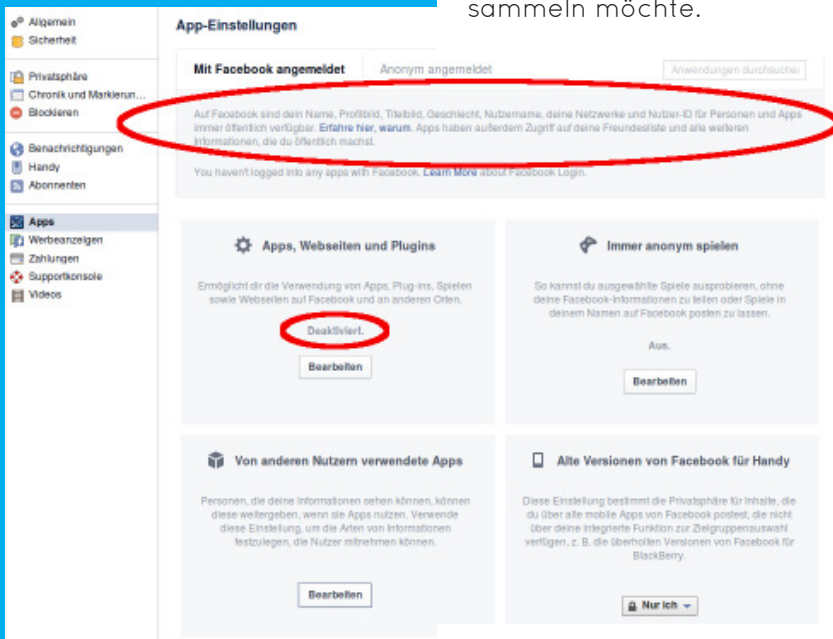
sammeln möchte.

Allgemein
Sicherheit

Privatsphäre
Chronik und Markierun...
Blockieren

Benachrichtigungen
Handy
Abonnenten

Apps
Werbeanzeigen
Zahlungen
Supportkonsole
Videos

App-Einstellungen

Mit Facebook angemeldet
Anonym angemeldet
Anwendungen durchsuchen

Auf Facebook sind dein Name, Profilbild, Titelbild, Geschlecht, Nutzername, deine Netzwerke und Nutzer-ID für Personen und Apps immer öffentlich verfügbar. Erfahre hier, warum. Apps haben außerdem Zugriff auf deine Freundesliste und alle weiteren Informationen, die du öffentlich machst.

You haven't logged into any apps with Facebook. Learn More about Facebook Login.

Apps, Webseiten und Plugins

Ermöglicht dir die Verwendung von Apps, Plug-ins, Spielen sowie Webseiten auf Facebook und an anderen Orten.

Deaktiviert.

Bearbeiten

Immer anonym spielen

So kannst du ausgewählte Spiele ausprobieren, ohne deine Facebook-Informationen zu teilen oder Spiele in deinem Namen auf Facebook posten zu lassen.

Aus.

Bearbeiten

Von anderen Nutzern verwendete Apps

Personen, die deine Informationen sehen können, können diese weitergeben, wenn sie Apps nutzen. Verwende diese Einstellung, um die Arten von Informationen festzulegen, die Nutzer mitnehmen können.

Bearbeiten

Alte Versionen von Facebook für Handy

Diese Einstellung bestimmt die Privatsphäre für Inhalte, die du über alte mobile Apps von Facebook postest, die nicht über deine integrierte Funktion zur Zielgruppenauswahl verfügen, z. B. die überholten Versionen von Facebook für BlackBerry.

Nur ich